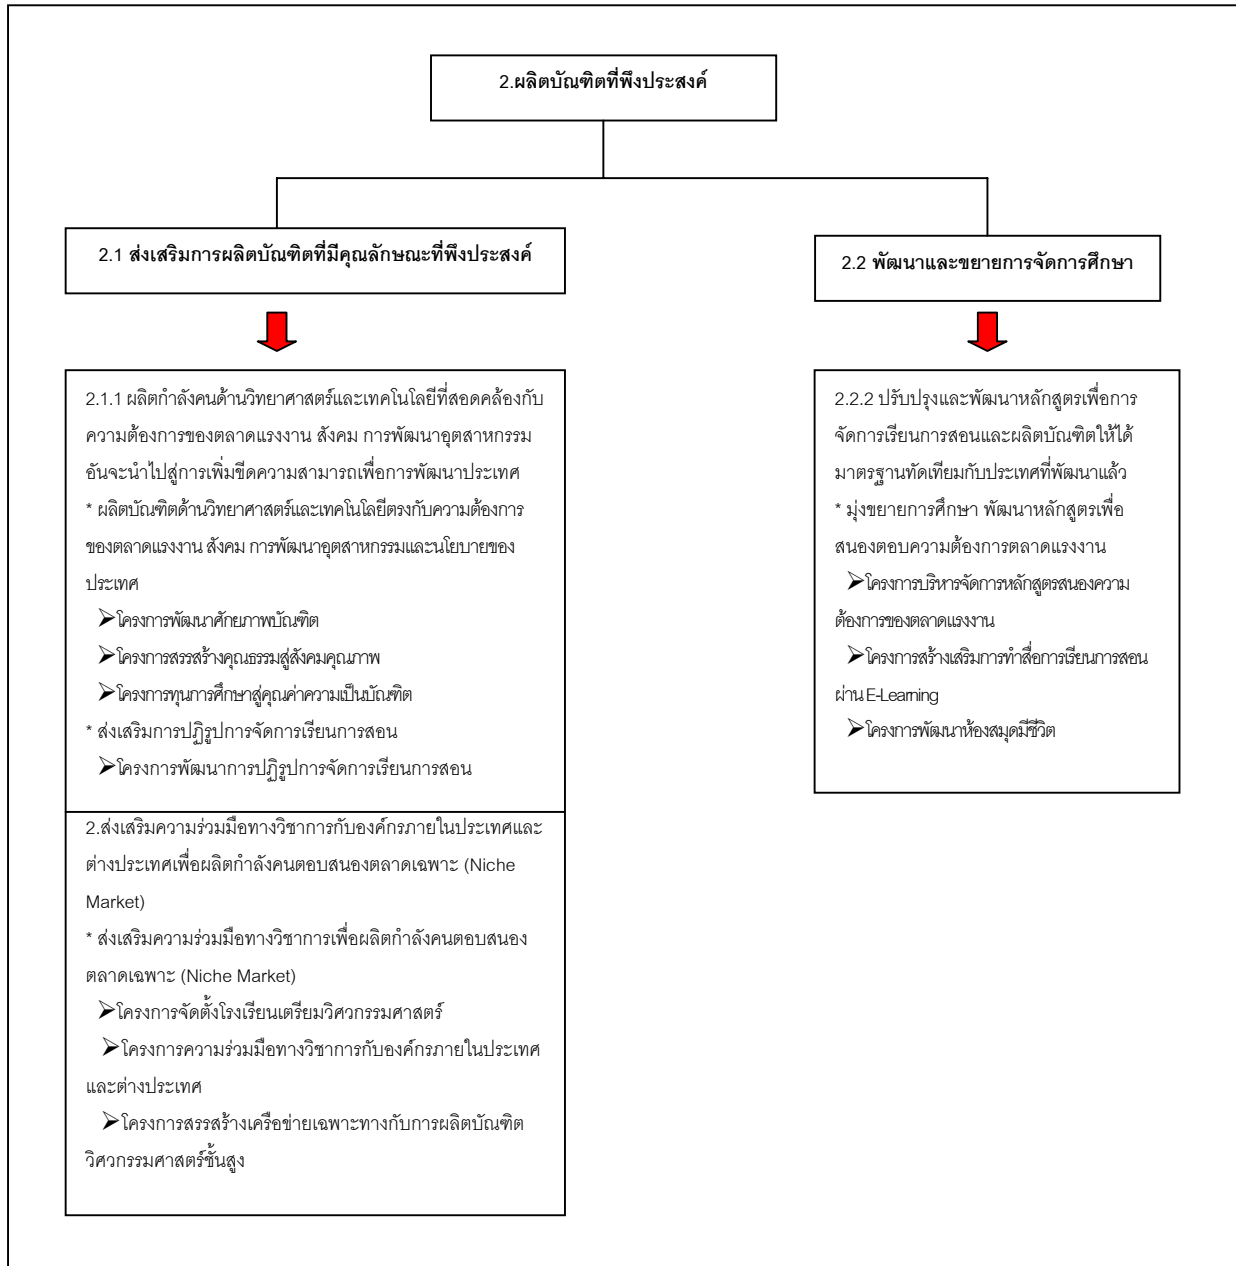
2.ผลิตบัณฑิตที่พึงประสงค์

2.1 ส่งเสริมการผลิตบัณฑิตที่มีคุณลักษณะที่พึงประสงค์

2.1.1 ผลิตกำลังคนด้านวิทยาศาสตร์และเทคโนโลยีที่สอดคล้องกับความต้องการของตลาดแรงงาน สังคม การพัฒนาอุตสาหกรรม อันจะนำไปสู่การเพิ่มขีดความสามารถเพื่อการพัฒนาประเทศ
* ผลิตบัณฑิตด้านวิทยาศาสตร์และเทคโนโลยีตรงกับความต้องการของตลาดแรงงาน สังคม การพัฒนาอุตสาหกรรมและนโยบายของประเทศ
➢โครงการพัฒนาศักยภาพบัณฑิต
➢โครงการสรรสร้างคุณธรรมสู่สังคมคุณภาพ
➢โครงการทุนการศึกษาสู่คุณค่าความเป็นบัณฑิต
* ส่งเสริมการปฏิรูปการจัดการเรียนการสอน
➢โครงการพัฒนาการปฏิรูปการจัดการเรียนการสอน

2.ส่งเสริมความร่วมมือทางวิชาการกับองค์กรภายในประเทศและต่างประเทศเพื่อผลิตกำลังคนตอบสนองตลาดเฉพาะ (Niche Market)
* ส่งเสริมความร่วมมือทางวิชาการเพื่อผลิตกำลังคนตอบสนองตลาดเฉพาะ (Niche Market)
➢โครงการจัดตั้งโรงเรียนเตรียมวิศวกรรมศาสตร์
➢โครงการความร่วมมือทางวิชาการกับองค์กรภายในประเทศและต่างประเทศ
➢โครงการสรรสร้างเครือข่ายเฉพาะทางกับการผลิตบัณฑิตวิศวกรรมศาสตร์ชั้นสูง

2.2 พัฒนาและขยายการจัดการศึกษา

2.2.2 ปรับปรุงและพัฒนาหลักสูตรเพื่อการจัดการเรียนการสอนและผลิตบัณฑิตให้ได้มาตรฐานทัดเทียมกับประเทศที่พัฒนาแล้ว
* มุ่งขยายการศึกษา พัฒนาหลักสูตรเพื่อสนองตอบความต้องการตลาดแรงงาน
➢โครงการบริหารจัดการหลักสูตรสนองความต้องการของตลาดแรงงาน
➢โครงการสร้างเสริมการทำสื่อการเรียนการสอนผ่าน E-Learning
➢โครงการพัฒนาห้องสมุดมีชีวิต